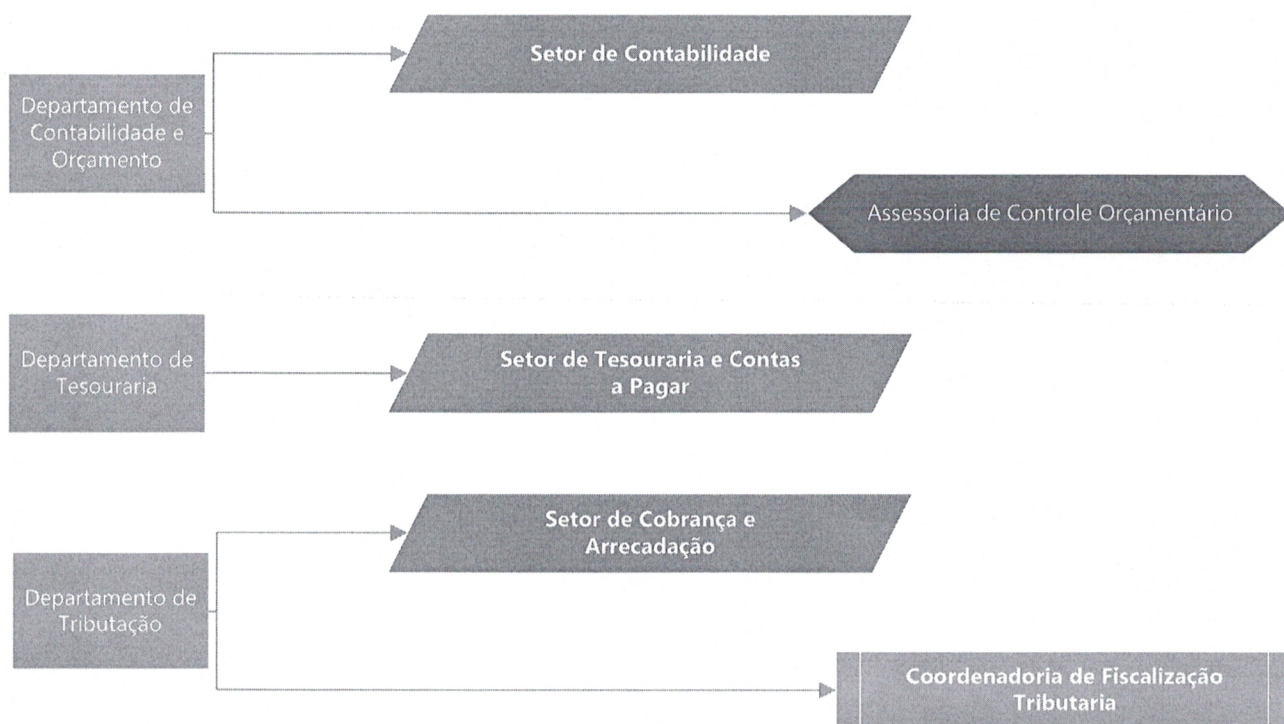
Departamento de Contabilidade e Orçamento

Setor de Contabilidade

Assessoria de Controle Orçamentário

Departamento de Tesouraria

Setor de Tesouraria e Contas a Pagar

Departamento de Tributação

Setor de Cobrança e Arrecadação

Coordenadoria de Fiscalização Tributaria